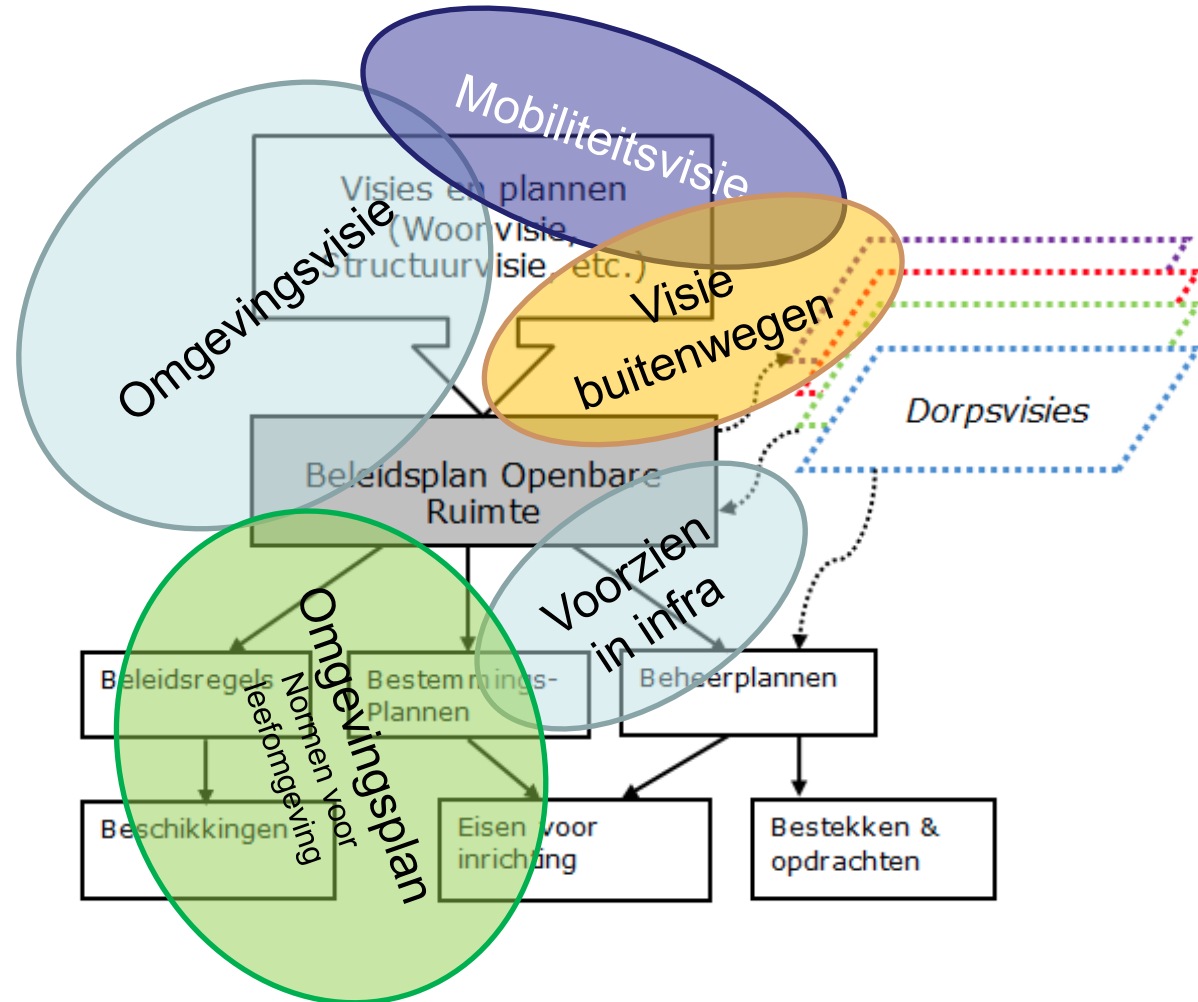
Mobiliteitsvisie

Omgevingsvisie

Visies en plannen (Woonvisie, Structuurvisie, etc.)

Visie buitenwegen

Dorpsvisies

Beleidsplan Openbare Ruimte

Voorzien in infra

Omgevingsplan

Normen voor leefomgeving

Beleidsregels

Bestemmings-Plannen

Beheerplannen

Beschikkingen

Eisen voor inrichting

Bestekken & opdrachten